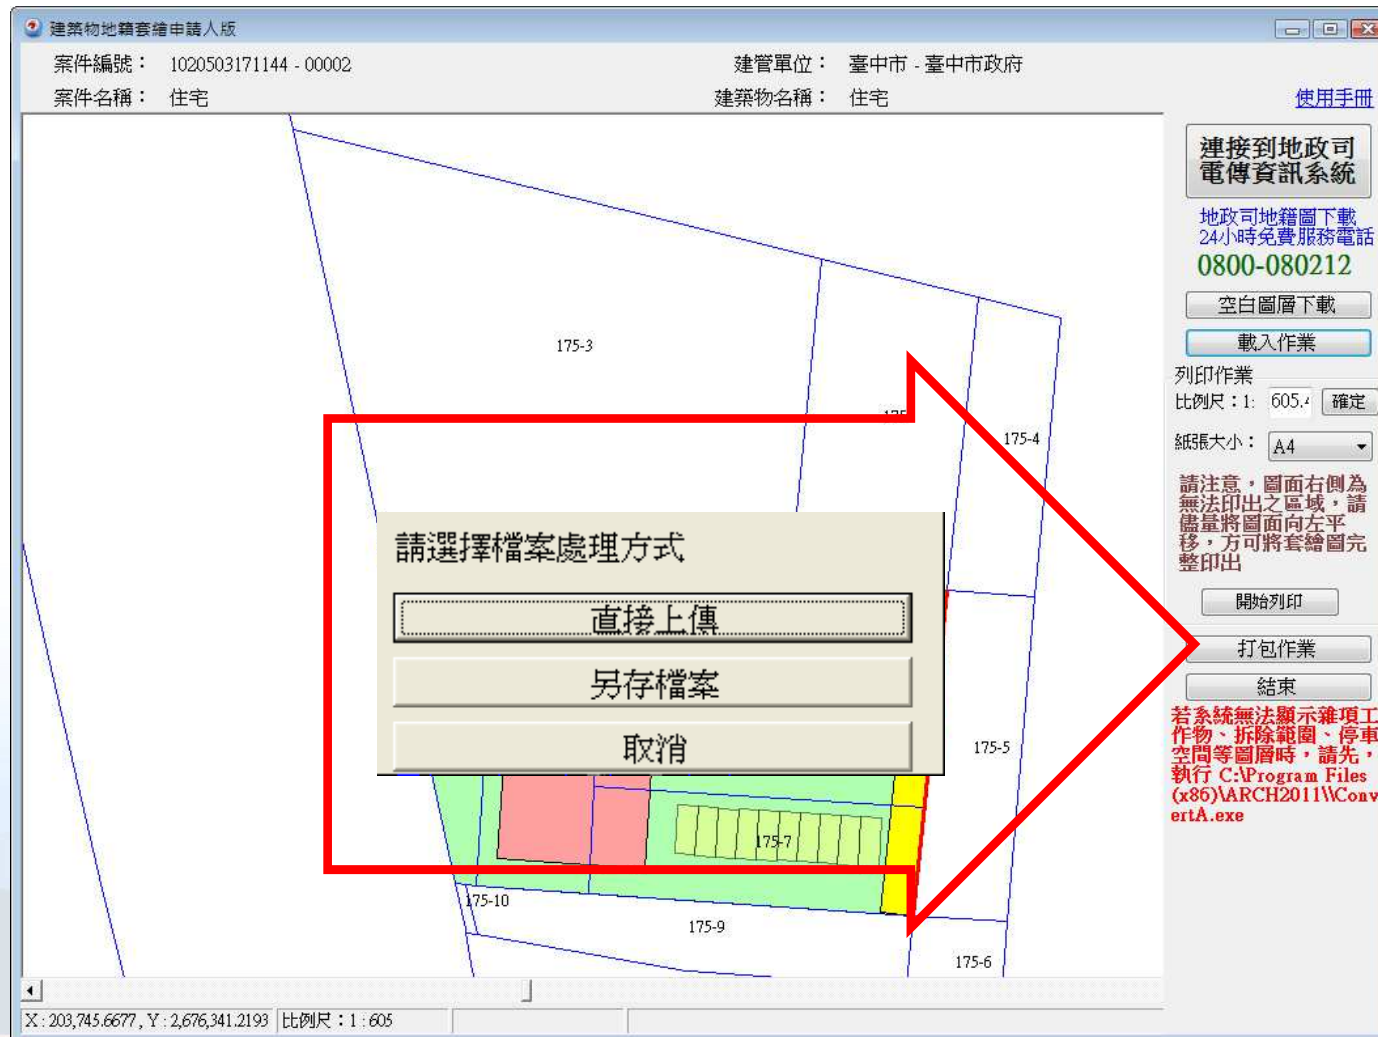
建築物地籍套繪申請人版

案件編號： 1020503171144 - 00002
建管單位： 臺中市 - 臺中市政府
案件名稱： 住宅
建築物名稱： 住宅
使用手冊

連接到地政司電傳資訊系統
地政司地籍圖下載
24小時免費服務電話
0800-080212
空白圖層下載
載入作業
列印作業
比例尺：1: 605.4
確定
紙張大小： A4
請注意，圖面右側為無法印出之區域，請儘量將圖面向左平移，方可將套繪圖完整印出
開始列印
打包作業
結束
若系統無法顯示雜項工作物、拆除範圍、停車空間等圖層時，請先，執行 C:\Program Files (x86)\ARCH2011\ConvertA.exe

175-3
175-4
175-5
175-7
175-10
175-9
175-6

請選擇檔案處理方式
直接上傳
另存檔案
取消

X : 203,745.6677 , Y : 2,676,341.2193
比例尺：1 : 605